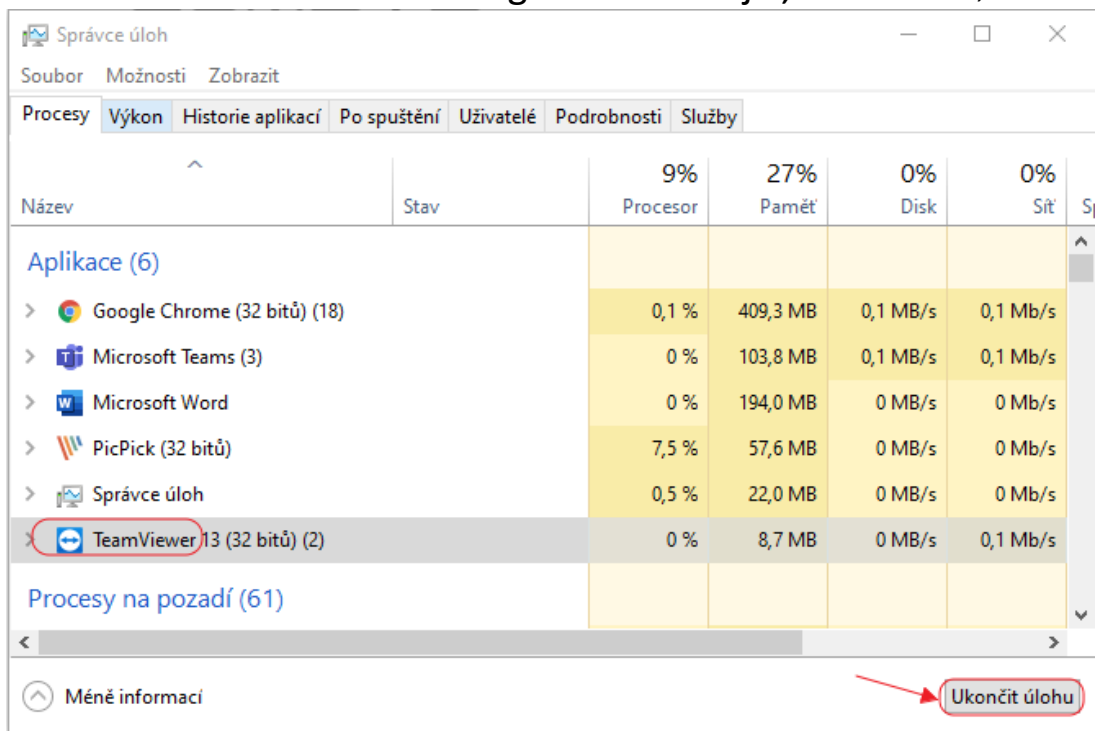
Správce úloh

Soubor Možnosti Zobrazit

Procesy | Výkon | Historie aplikací | Po spuštění | Uživatelé | Podrobnosti | Služby

| Název | Stav | 9% Procesor | 27% Paměť | 0% Disk | 0% Síť |
|---|---|---|---|---|---|
| Aplikace (6) | | | | | |
| Google Chrome (32 bitů) (18) | | 0,1 % | 409,3 MB | 0,1 MB/s | 0,1 Mb/s |
| Microsoft Teams (3) | | 0 % | 103,8 MB | 0,1 MB/s | 0,1 Mb/s |
| Microsoft Word | | 0 % | 194,0 MB | 0 MB/s | 0 Mb/s |
| PicPick (32 bitů) | | 7,5 % | 57,6 MB | 0 MB/s | 0 Mb/s |
| Správce úloh | | 0,5 % | 22,0 MB | 0 MB/s | 0 Mb/s |
| TeamViewer 13 (32 bitů) (2) | | 0 % | 8,7 MB | 0 MB/s | 0,1 Mb/s |
| Procesy na pozadí (61) | | | | | |

Méně informací

Ukončit úlohu